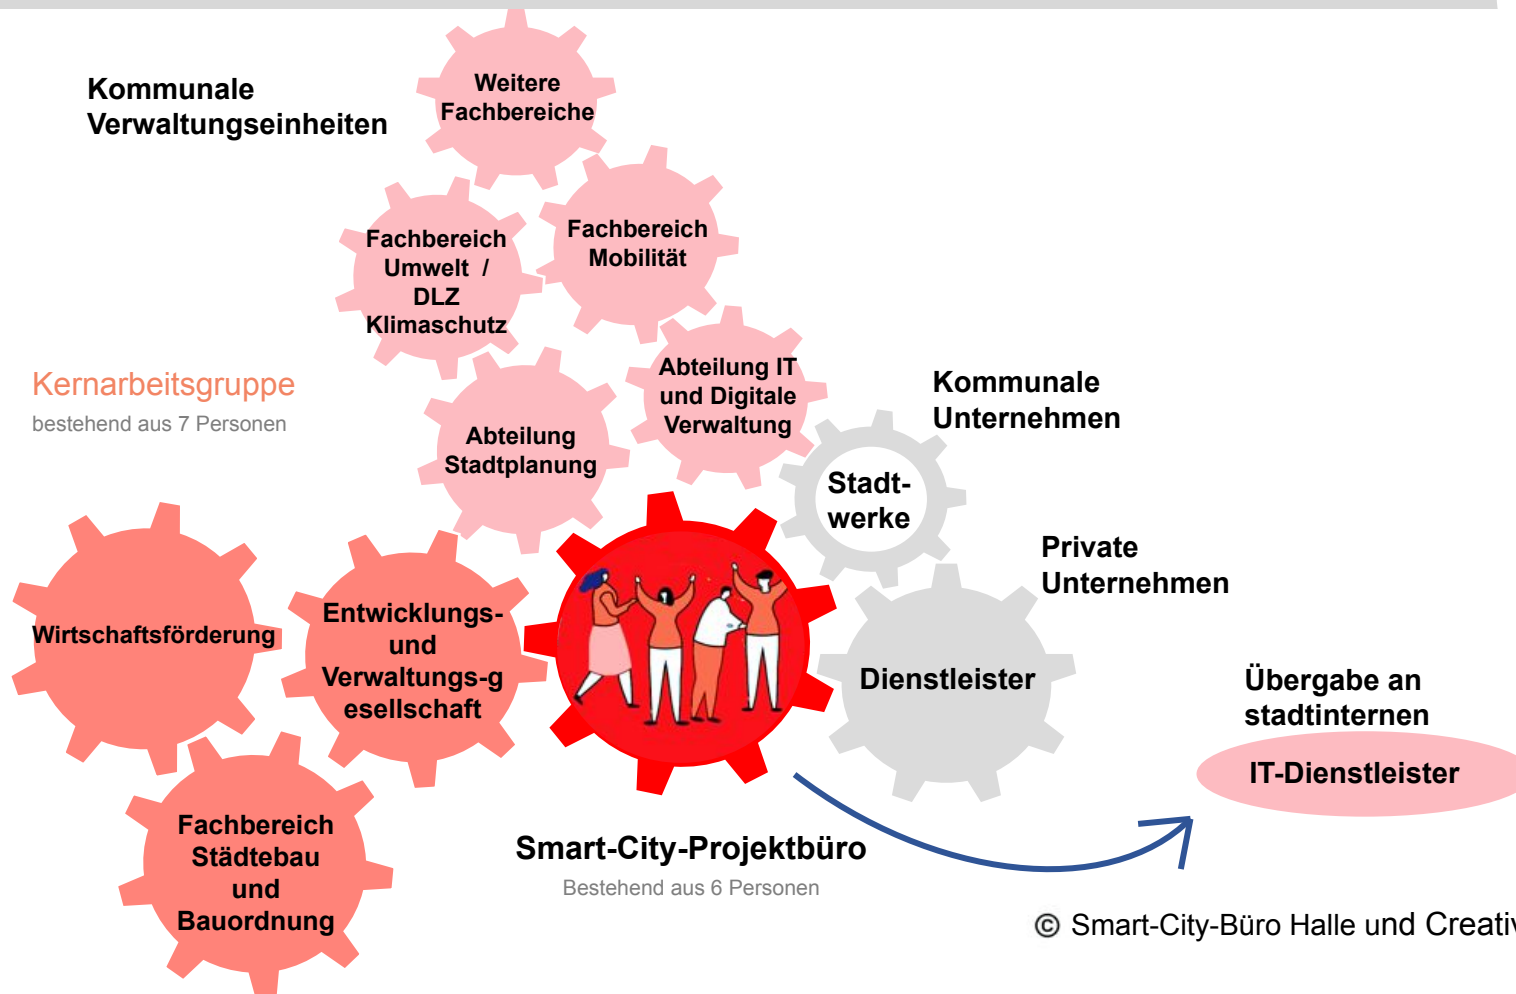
Kommunale Verwaltungseinheiten

Weitere Fachbereiche

Fachbereich Umwelt / DLZ Klimaschutz

Fachbereich Mobilität

Kernarbeitsgruppe
bestehend aus 7 Personen

Abteilung IT und Digitale Verwaltung

Kommunale Unternehmen

Abteilung Stadtplanung

Stadt-werke

Private Unternehmen

Wirtschaftsförderung

Entwicklungs- und Verwaltungs-gesellschaft

Dienstleister

Übergabe an stadtinternen

IT-Dienstleister

Fachbereich Städtebau und Bauordnung

Smart-City-Projektbüro
Bestehend aus 6 Personen

© Smart-City-Büro Halle und Creati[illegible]